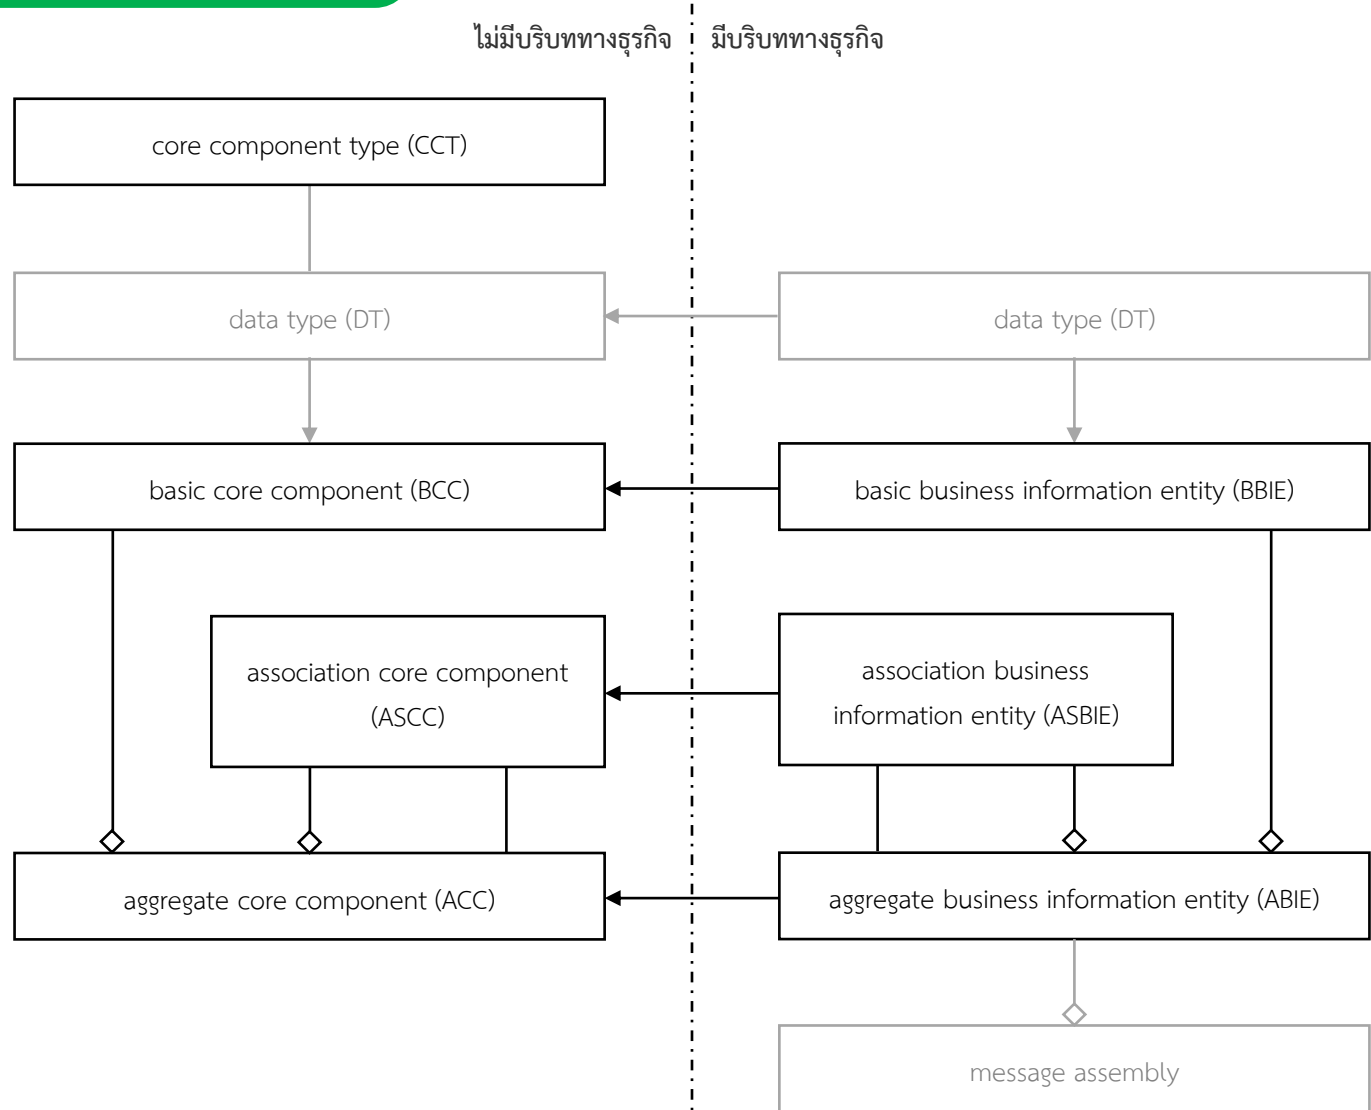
ไม่มีบริบททางธุรกิจ

มีบริบททางธุรกิจ

core component type (CCT)

data type (DT)

data type (DT)

basic core component (BCC)

basic business information entity (BBIE)

association core component (ASCC)

association business information entity (ASBIE)

aggregate core component (ACC)

aggregate business information entity (ABIE)

message assembly